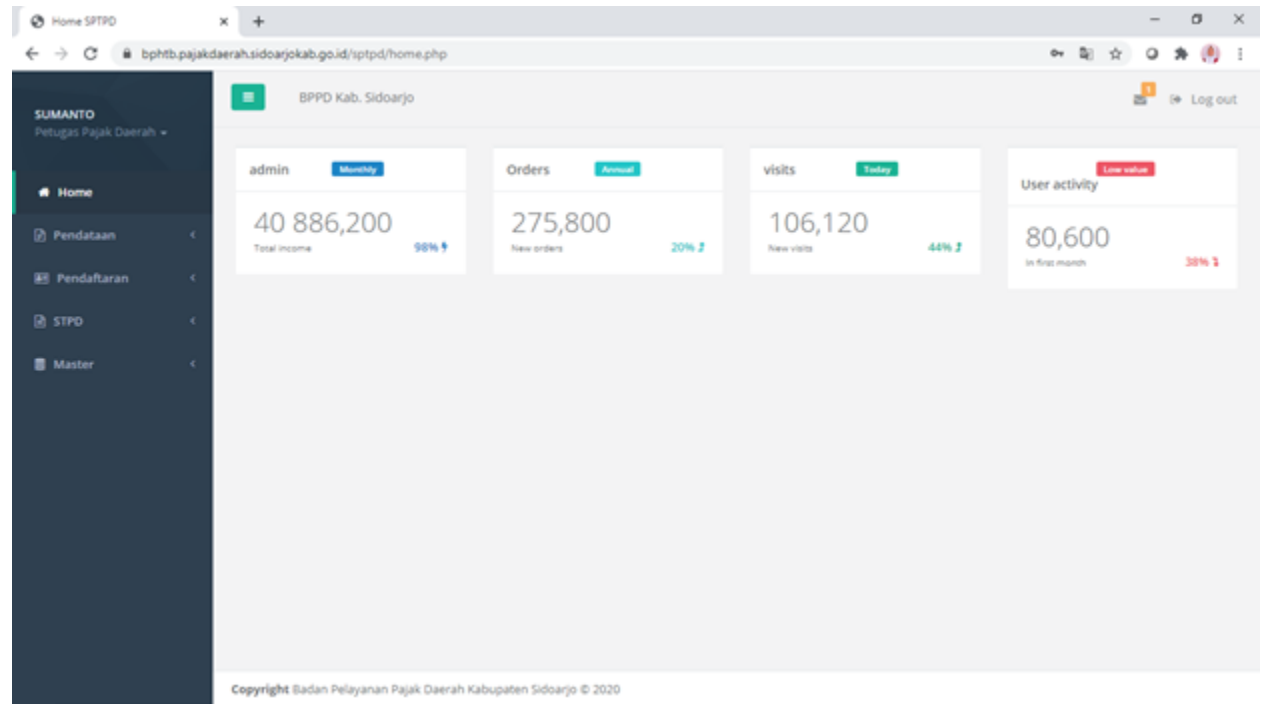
Home SPTPD

bphtb.pajakdaerah.sidoarjokab.go.id/sptpd/home.php

SUMANTO
Petugas Pajak Daerah

Home
Pendataan
Pendaftaran
STPD
Master

BPPD Kab. Sidoarjo

1

Log out

admin Monthly
40 886,200
Total income 98%

Orders Annual
275,800
New orders 20%

visits Today
106,120
New visits 44%

Low value
User activity
80,600
In first month 38%

Copyright Badan Pelayanan Pajak Daerah Kabupaten Sidoarjo © 2020